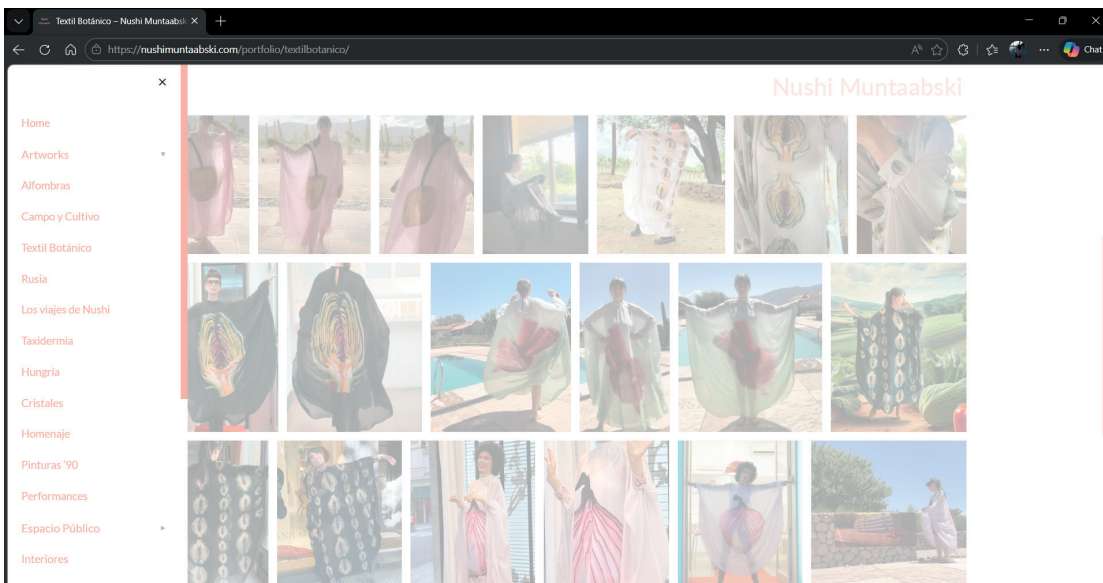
Textil Botánico – Nushi Muntaabsk ×

https://nushimuntaabski.com/portfolio/textilbotanico/

Chat

×

Nushi Muntaabski

Home

Artworks

Alfombras

Campo y Cultivo

Textil Botánico

Rusia

Los viajes de Nushi

Taxidermia

Hungría

Cristales

Homenaje

Pinturas '90

Performances

Espacio Público

Interiores